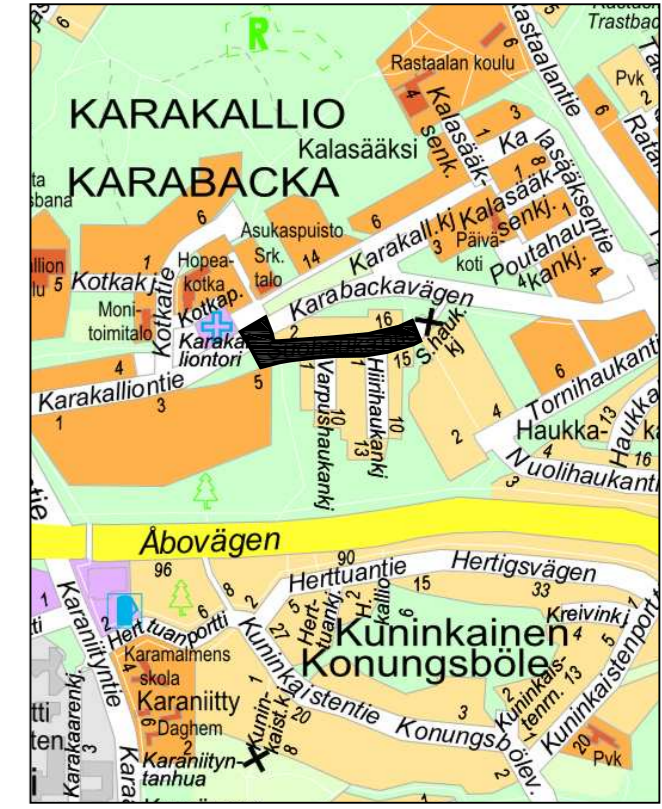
Trastbad
R
Rastaalan koulu
Rastaalantie
Pvk
KARAKALLIO
KARABACKA
Kalasääksi
Kalasääk-senk.
Kalasääksentie
Kalasääk-senkj.
Päivä-koti
Poutahaukankj.
Asukaspuisto
Srk. talo
Karakall.kj
Hopea-kotka
Kotkap.
Kotkakj
Kotkatie
Moni-toimitalo
Karakalliontori
Karabackavägen
S.hauk. kj
Varpushaukanki
Hiirihaukanki
Tornihaukantie
Haukka-
Nuolihaukantie
Karakalliontie
Åbovägen
Herttuantie
Hertigsvägen
Hert-tuankj.
Herttuanportti
Karamalmens skola
Karaniitty
Daghem
Karaniityn-tanhua
Karaniityntie
Karakaarenkj.
Kuninkaistentie
Kuninkaist.kj
Kuninkainen
Konungsböle
Kuninkaistenm.
Kreivinkj
Konungsbölev.
Kuninkaistenportti
Pvk
1
2
3
4
5
6
7
8
9
10
13
14
15
16
20
27
33
90
96